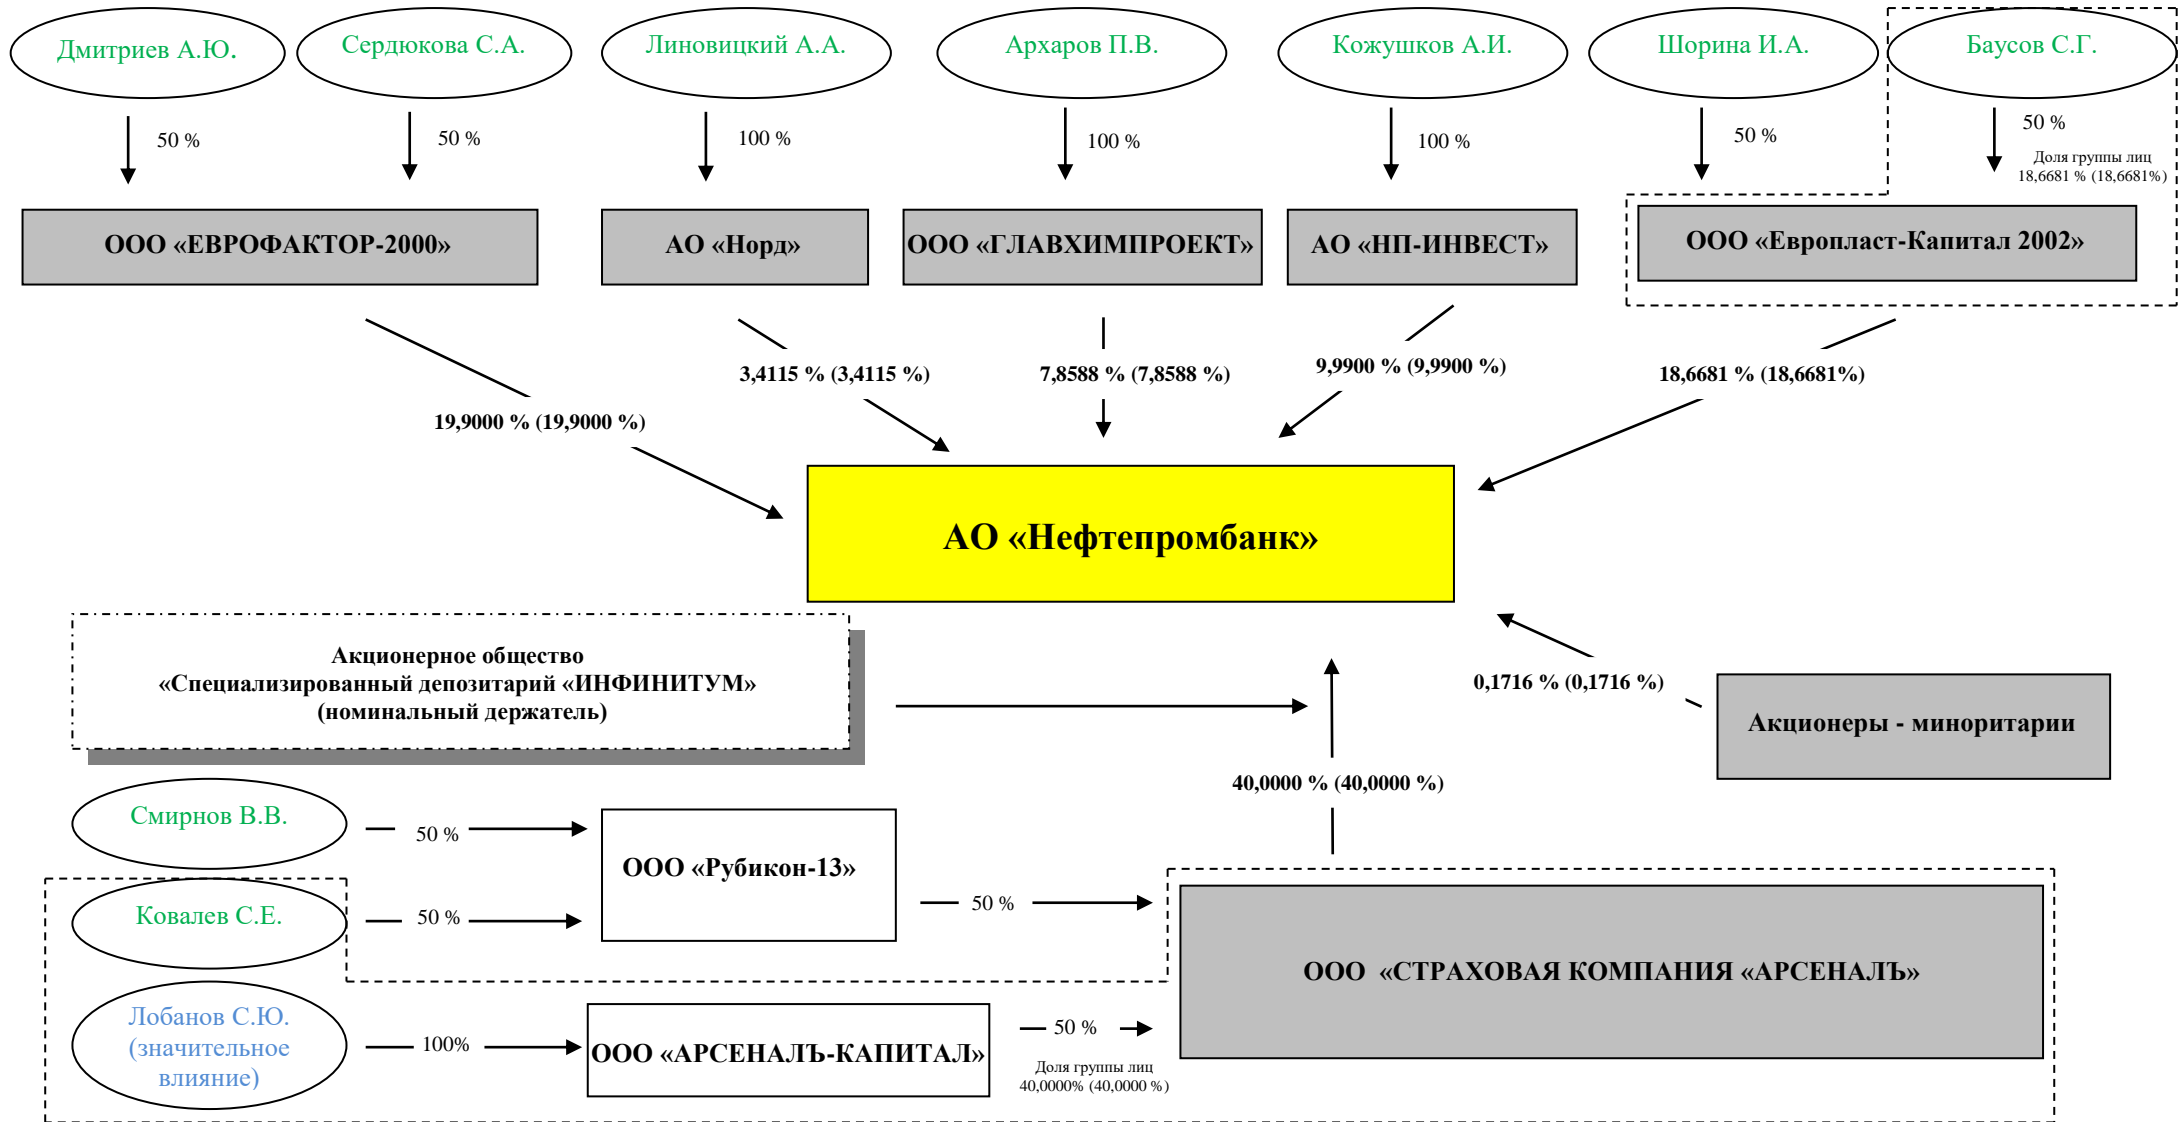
Дмитриев А.Ю.

Сердюкова С.А.

Линовицкий А.А.

Архаров П.В.

Кожушков А.И.

Шорина И.А.

Баусов С.Г.

50 %

50 %

100 %

100 %

100 %

50 %

50 %

Доля группы лиц 18,6681 % (18,6681%)

ООО «ЕВРОФАКТОР-2000»

АО «Норд»

ООО «ГЛАВХИМПРОЕКТ»

АО «НП-ИНВЕСТ»

ООО «Европласт-Капитал 2002»

19,9000 % (19,9000 %)

3,4115 % (3,4115 %)

7,8588 % (7,8588 %)

9,9900 % (9,9900 %)

18,6681 % (18,6681%)

АО «Нефтепромбанк»

Акционерное общество «Специализированный депозитарий «ИНФИНИТУМ» (номинальный держатель)

0,1716 % (0,1716 %)

Акционеры - миноритарии

40,0000 % (40,0000 %)

Смирнов В.В.

50 %

ООО «Рубикон-13»

Ковалев С.Е.

50 %

50 %

ООО «СТРАХОВАЯ КОМПАНИЯ «АРСЕНАЛЪ»

Лобанов С.Ю. (значительное влияние)

100%

ООО «АРСЕНАЛЪ-КАПИТАЛ»

50 %

Доля группы лиц 40,0000% (40,0000 %)